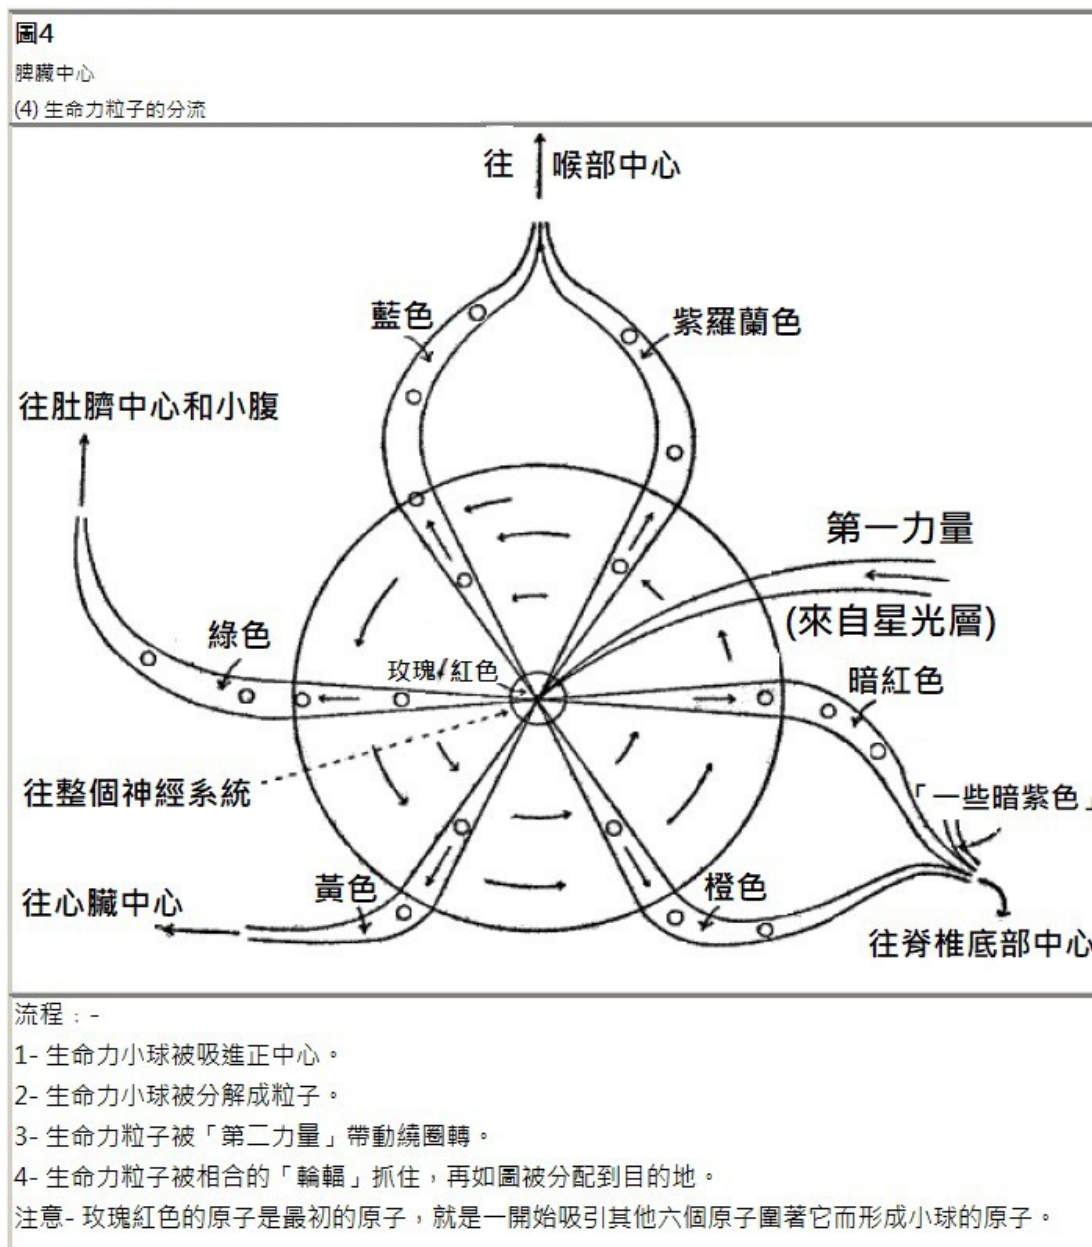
圖4
脾臟中心
(4) 生命力粒子的分流

往 喉部中心
藍色
紫羅蘭色
往肚臍中心和小腹
第一力量
(來自星光層)
綠色
玫瑰紅色
暗紅色
往整個神經系統
「一些暗紫色」
黃色
橙色
往心臟中心
往脊椎底部中心

流程：-
1- 生命力小球被吸進正中心。
2- 生命力小球被分解成粒子。
3- 生命力粒子被「第二力量」帶動繞圈轉。
4- 生命力粒子被相合的「輪輻」抓住，再如圖被分配到目的地。
注意- 玫瑰紅色的原子是最初的原子，就是一開始吸引其他六個原子圍著它而形成小球的原子。